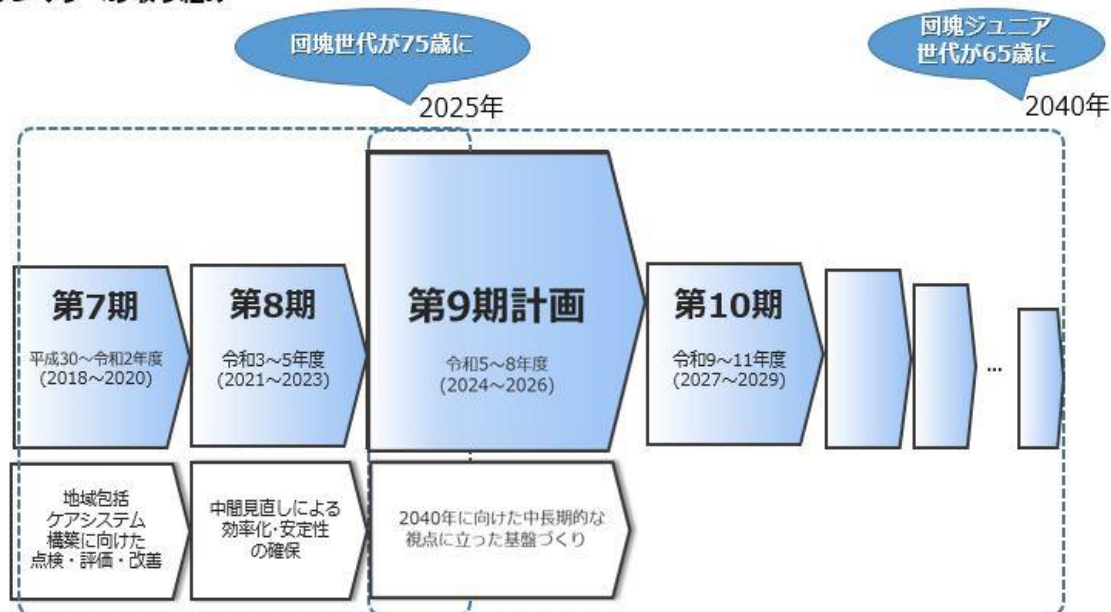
団塊世代が75歳に

2025年

団塊ジュニア世代が65歳に

2040年

第7期
平成30～令和2年度
(2018～2020)

第8期
令和3～5年度
(2021～2023)

第9期計画
令和5～8年度
(2024～2026)

第10期
令和9～11年度
(2027～2029)

…

地域包括ケアシステム構築に向けた点検・評価・改善

中間見直しによる効率化･安定性の確保

2040年に向けた中長期的な視点に立った基盤づくり